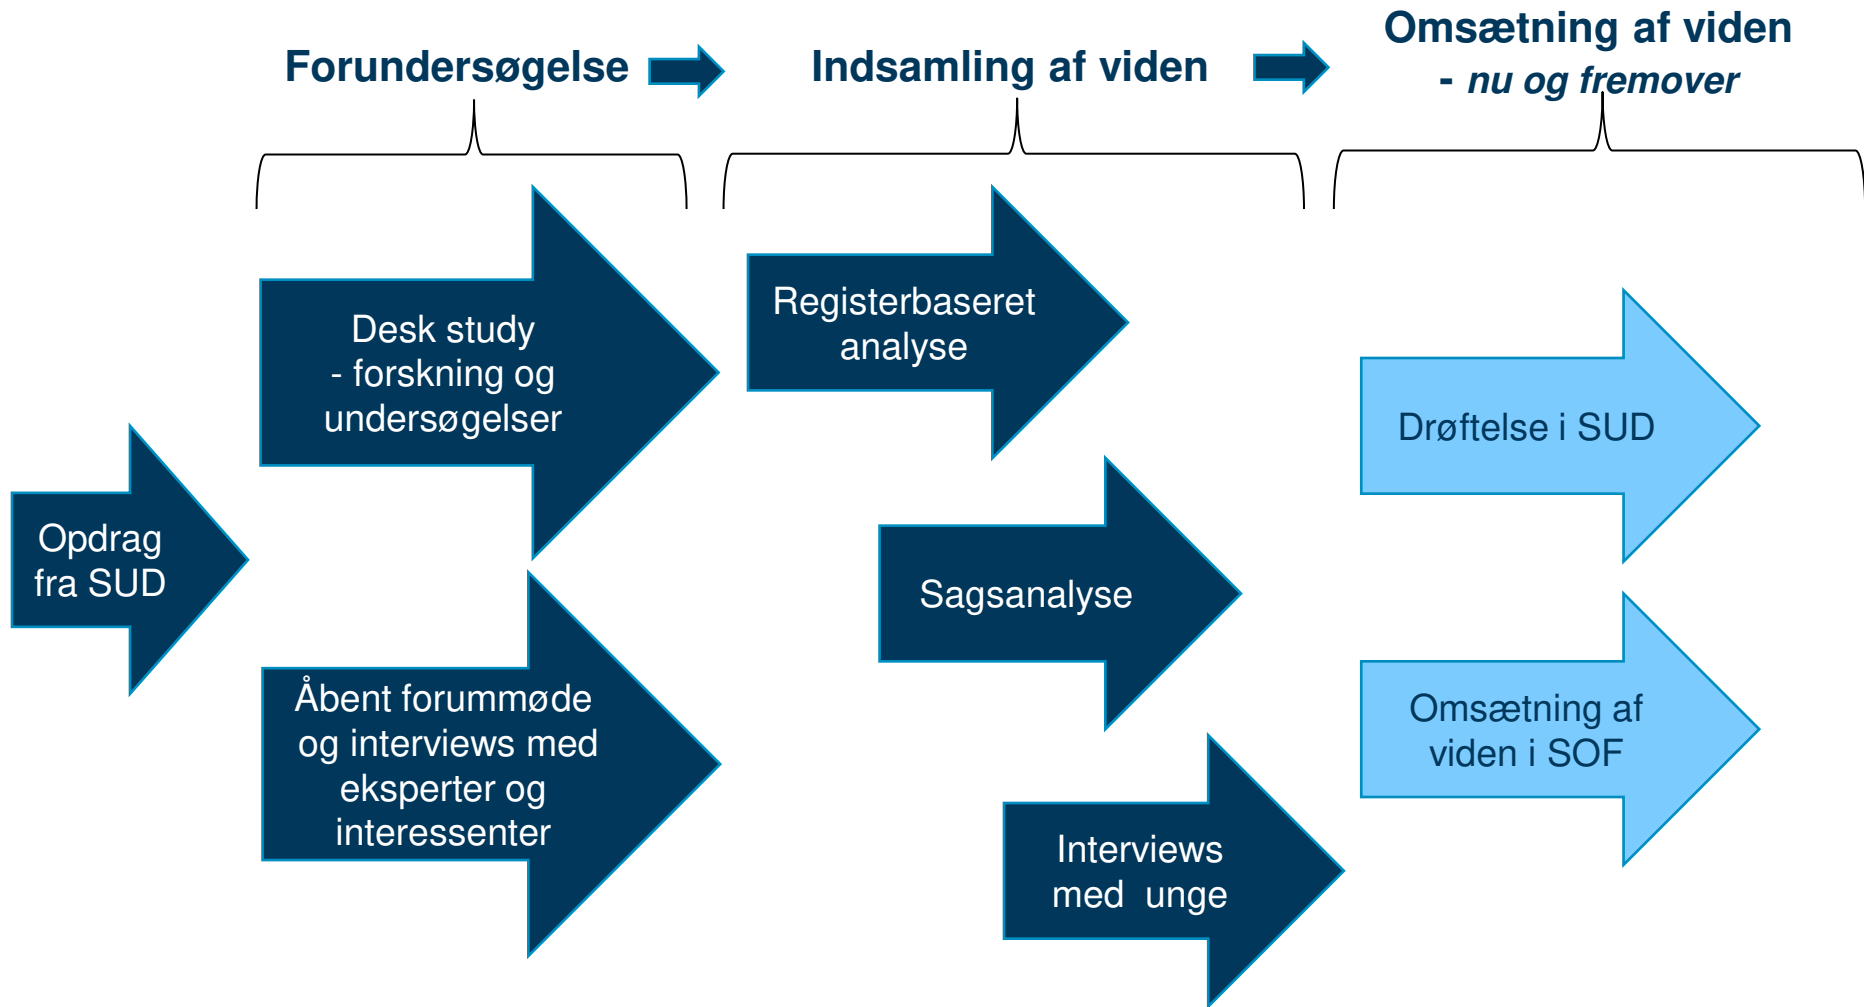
Forundersøgelse

Indsamling af viden

Omsætning af viden
- nu og fremover

Opdrag fra SUD

Desk study
- forskning og undersøgelser

Åbent forummøde og interviews med eksperter og interessenter

Registerbaseret analyse

Sagsanalyse

Interviews med unge

Drøftelse i SUD

Omsætning af viden i SOF